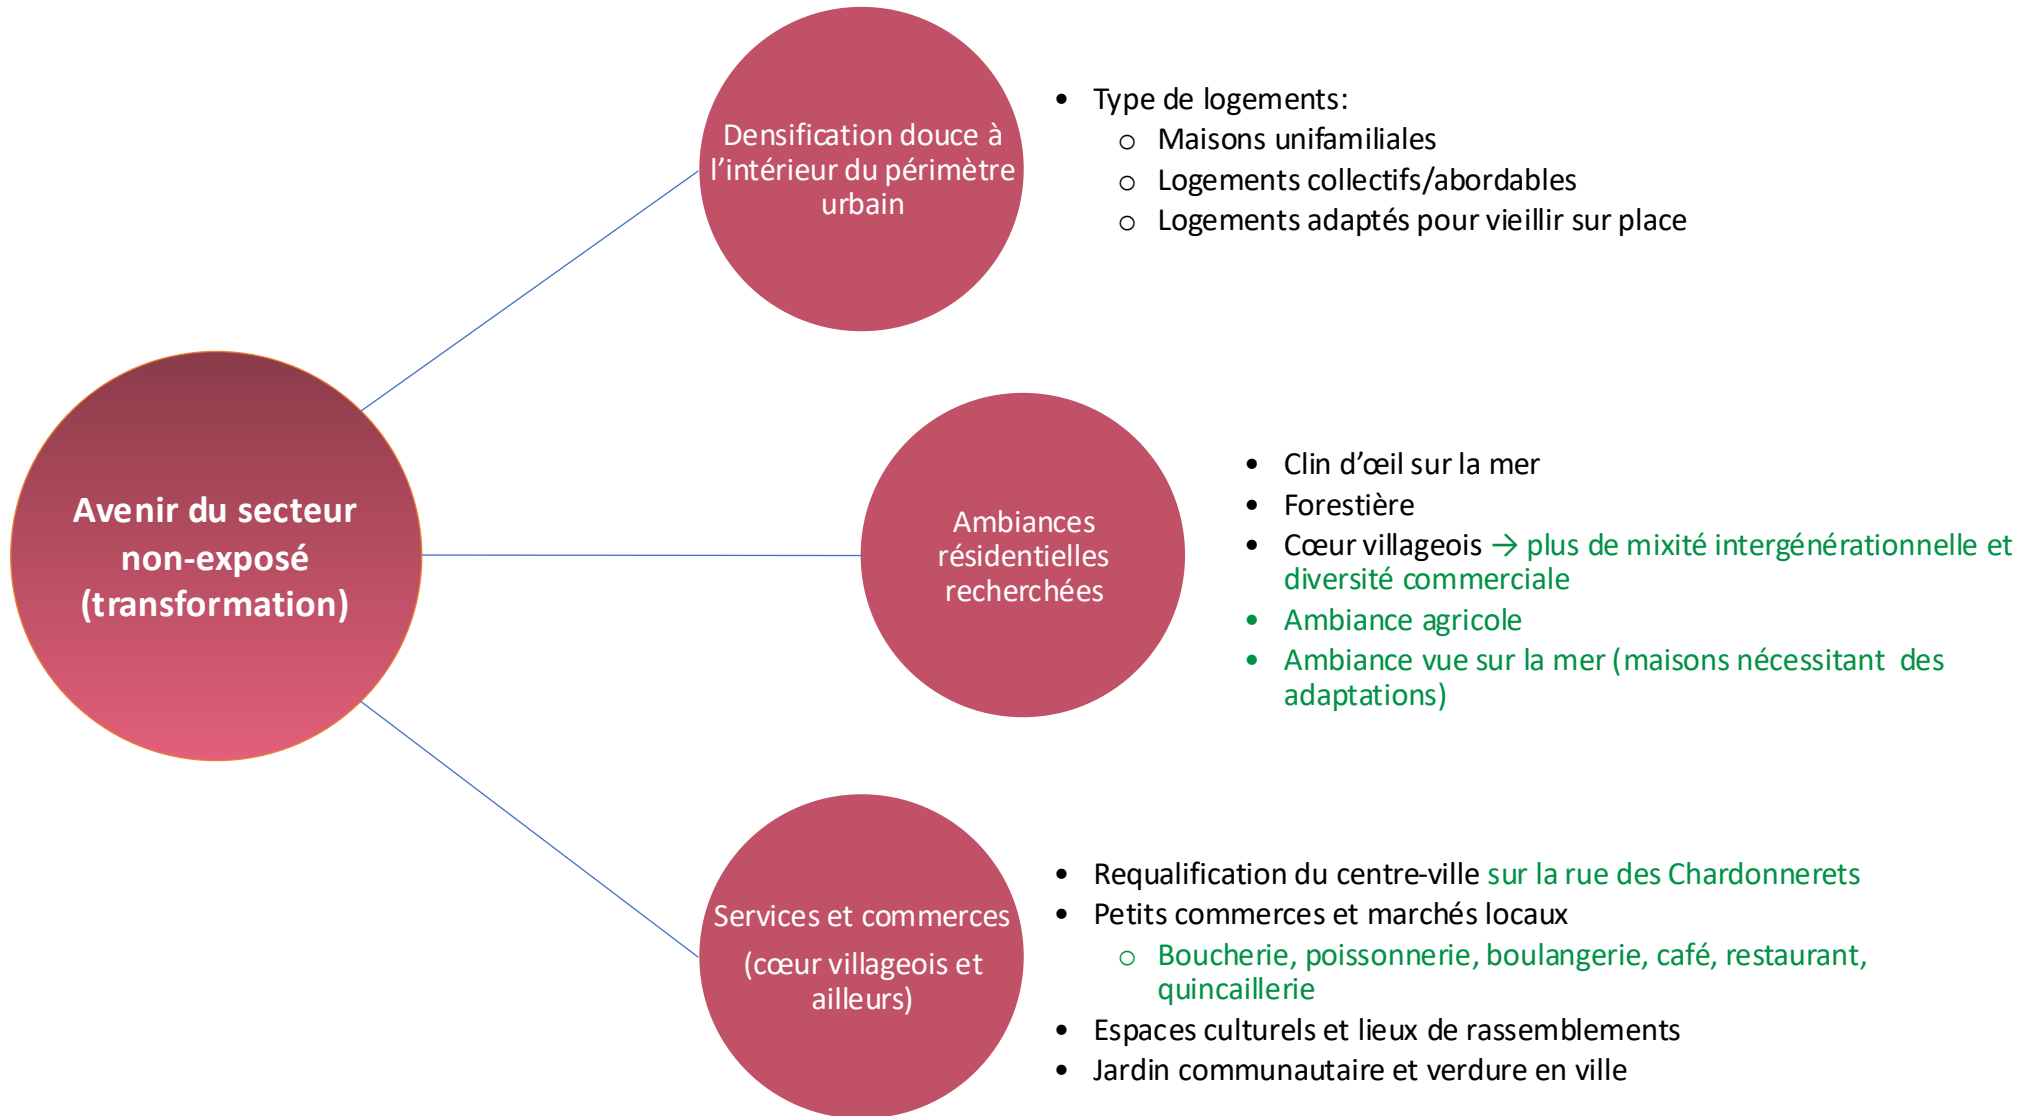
Avenir du secteur non-exposé (transformation)

Densification douce à l’intérieur du périmètre urbain

- Type de logements:
  - Maisons unifamiliales
  - Logements collectifs/abordables
  - Logements adaptés pour vieillir sur place

Ambiances résidentielles recherchées

- Clin d’œil sur la mer
- Forestière
- Cœur villageois → plus de mixité intergénérationnelle et diversité commerciale
- Ambiance agricole
- Ambiance vue sur la mer (maisons nécessitant des adaptations)

Services et commerces

(cœur villageois et ailleurs)

- Requalification du centre-ville sur la rue des Chardonnerets
- Petits commerces et marchés locaux
  - Boucherie, poissonnerie, boulangerie, café, restaurant, quincaillerie
- Espaces culturels et lieux de rassemblements
- Jardin communautaire et verdure en ville